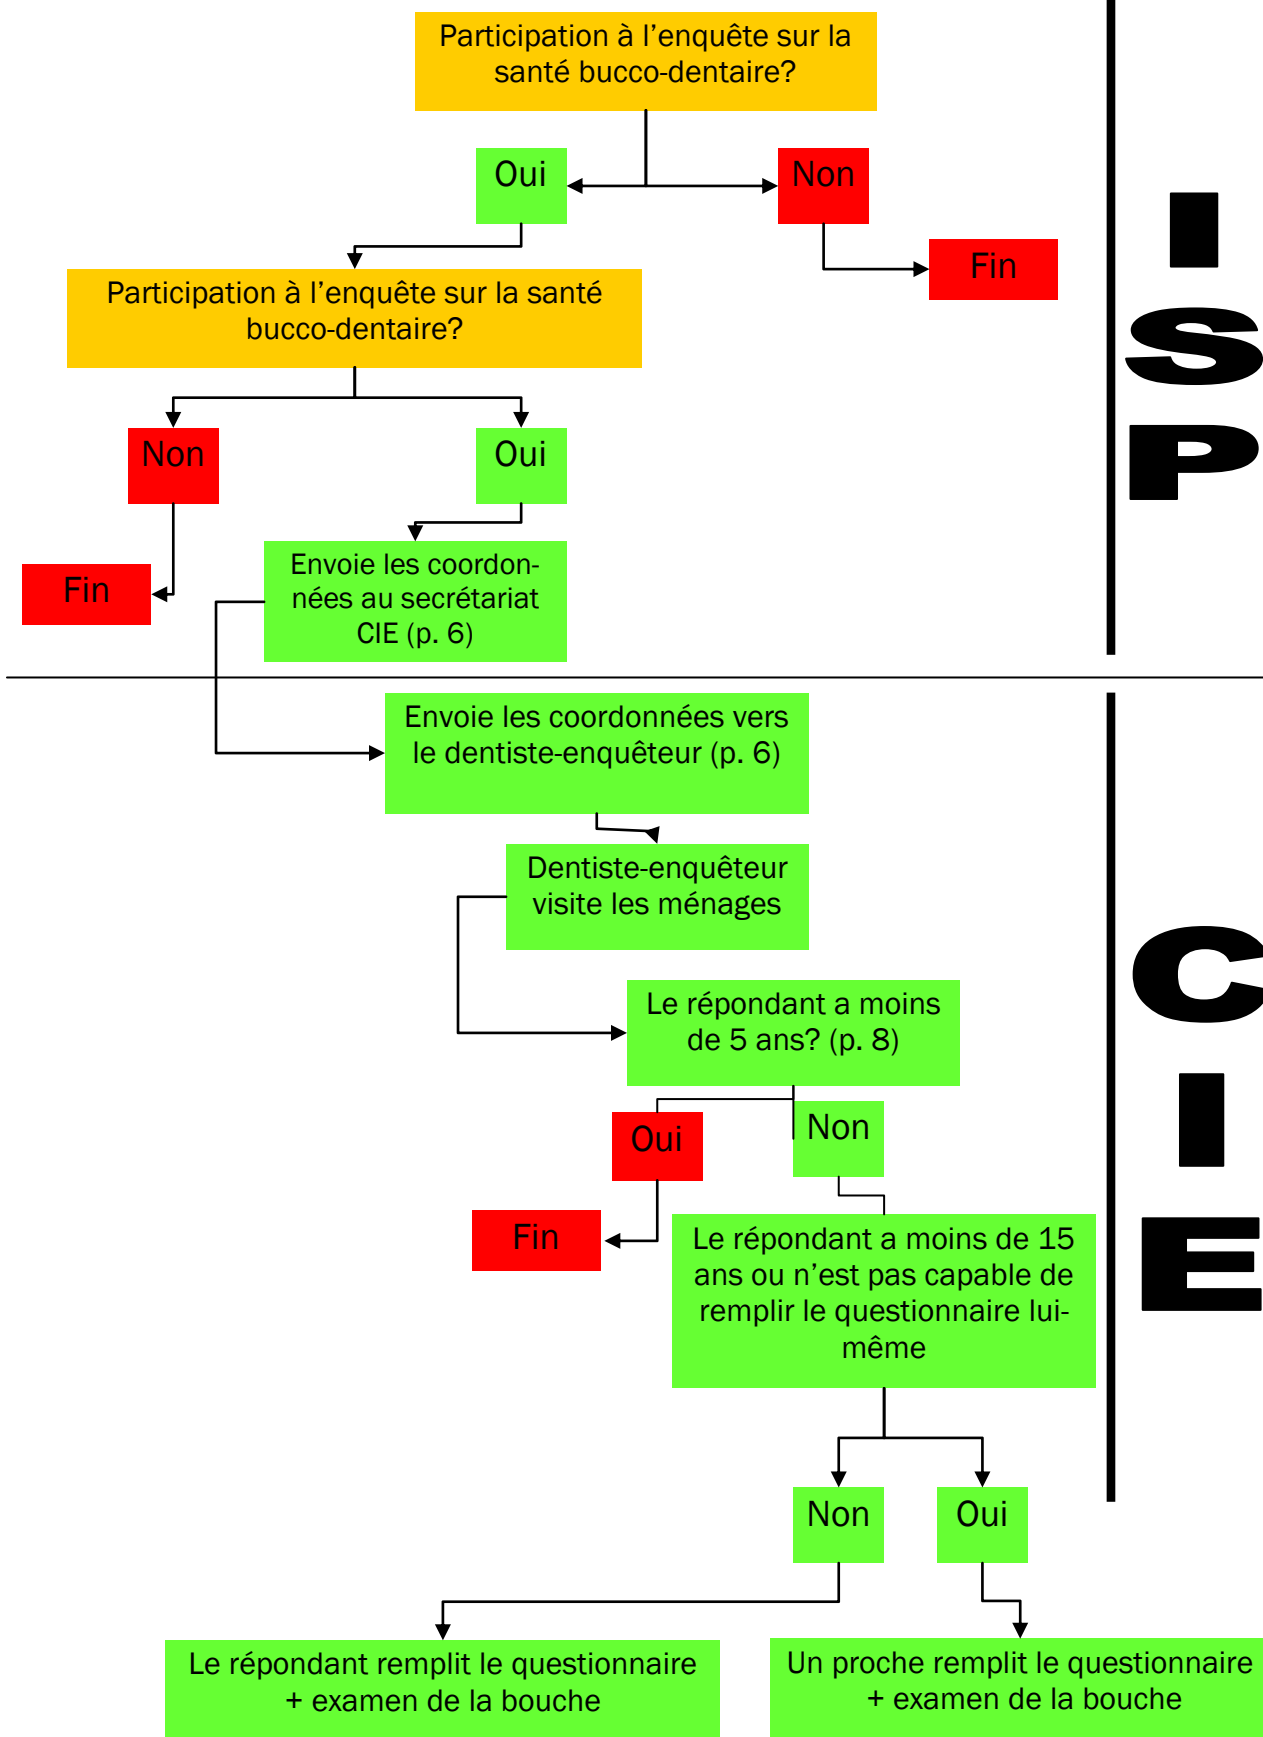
Participation à l’enquête sur la santé bucco-dentaire?

Oui

Non

Fin

Participation à l’enquête sur la santé bucco-dentaire?

Non

Oui

Fin

Envoie les coordonnées au secrétariat CIE (p. 6)

ISP

Envoie les coordonnées vers le dentiste-enquêteur (p. 6)

Dentiste-enquêteur visite les ménages

Le répondant a moins de 5 ans? (p. 8)

Oui

Non

Fin

Le répondant a moins de 15 ans ou n’est pas capable de remplir le questionnaire lui-même

Non

Oui

Le répondant remplit le questionnaire + examen de la bouche

Un proche remplit le questionnaire + examen de la bouche

CIE